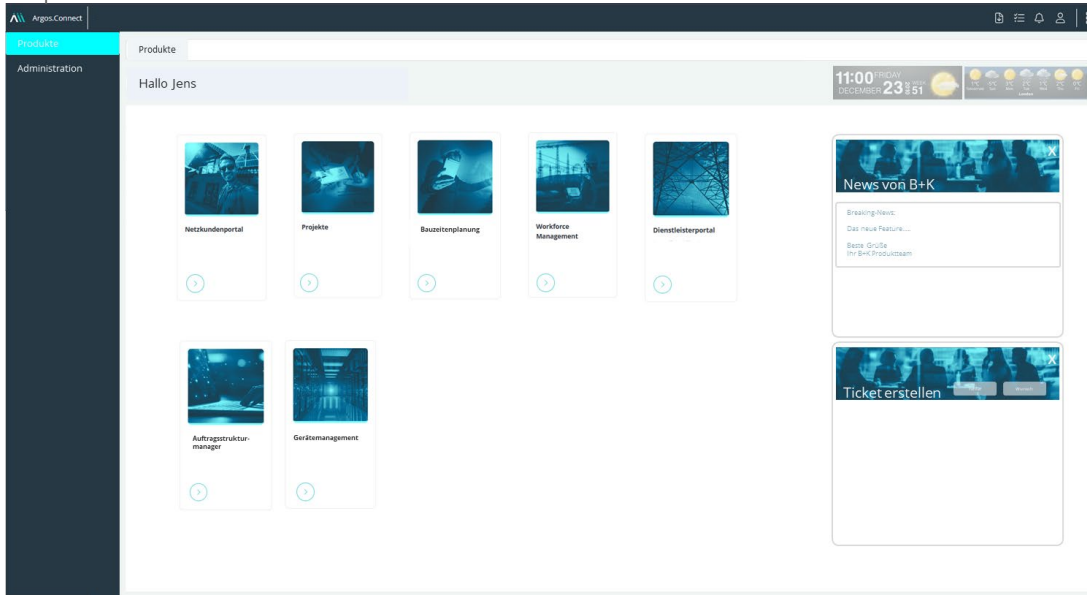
Argos.Connect

Produkte
Administration

Produkte

Hallo Jens

11:00 FRIDAY DECEMBER 23 WEEK 51

Netzkundenportal

Projekte

Bauzeitenplanung

Workforce Management

Dienstleisterportal

Auftragsstrukturmanager

Gerätemanagement

News von B+K

Breaking-News:

Das neue Feature....

Beste Grüße
Ihr B+K Produktteam

Ticket erstellen

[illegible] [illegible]